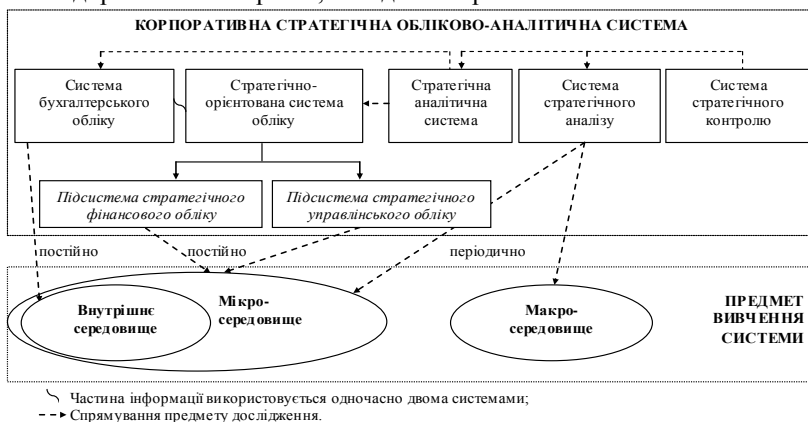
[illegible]

КОРПОРАТИВНА СТРАТЕГІЧНА ОБЛІКОВО-АНАЛІТИЧНА СИСТЕМА

Система бухгалтерського обліку

Стратегічно-орієнтована система обліку

Стратегічна аналітична система

Система стратегічного аналізу

Система стратегічного контролю

Підсистема стратегічного фінансового обліку

Підсистема стратегічного управлінського обліку

постійно

постійно

періодично

Внутрішнє середовище

Мікро-середовище

Макро-середовище

ПРЕДМЕТ ВИВЧЕННЯ СИСТЕМИ

Частина інформації використовується одночасно двома системами;

Спрямування предмету дослідження.